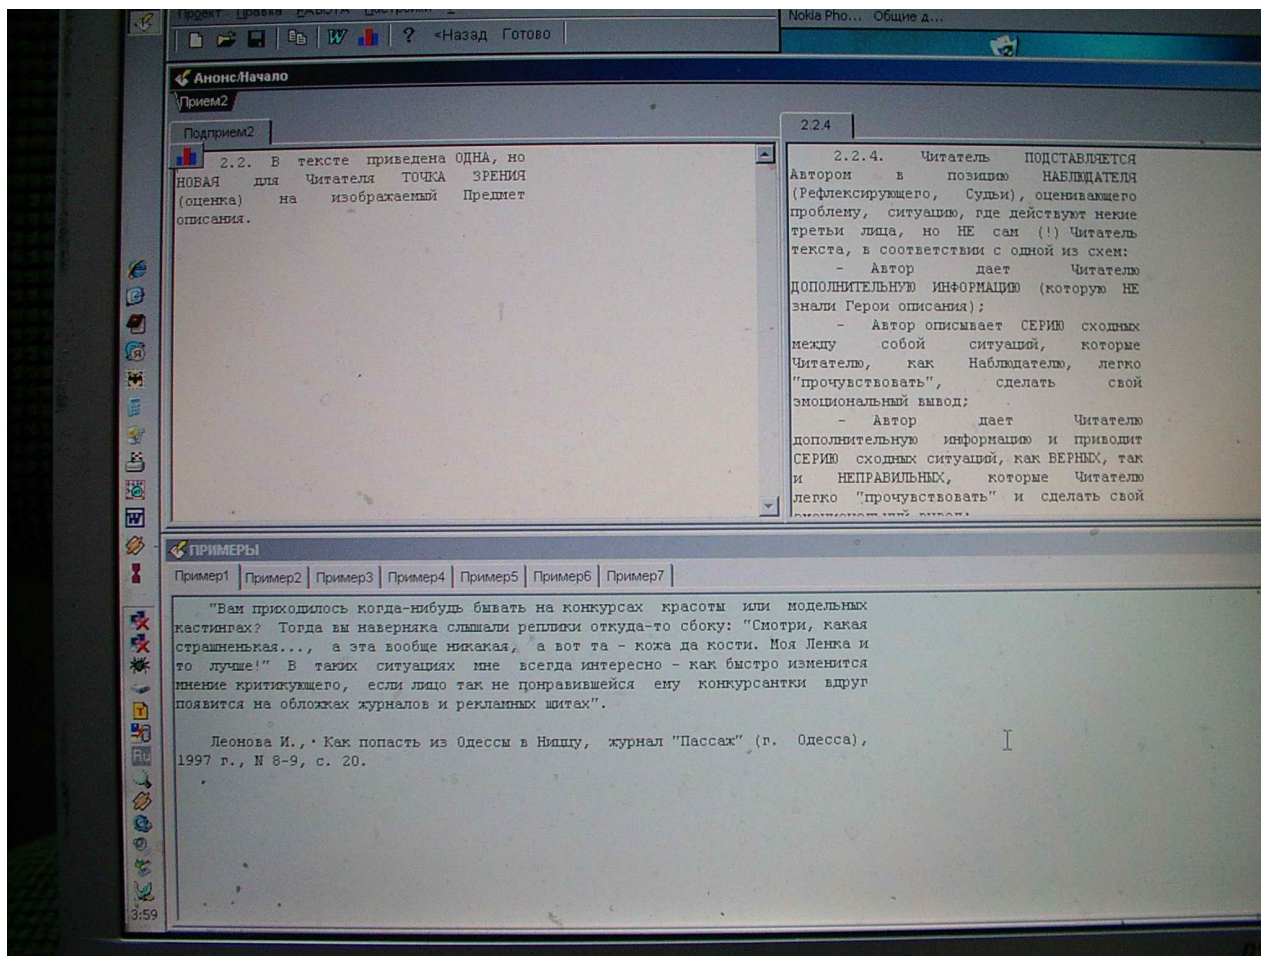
Проект Правка РАБОТА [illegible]

<Назад Готово

Nokia Pho... Общие д...

Анонс/Начало

Прием2

Подприем2

2.2. В тексте приведена ОДНА, но НОВАЯ для Читателя ТОЧКА ЗРЕНИЯ (оценка) на изображаемый Предмет описания.

2.2.4

2.2.4. Читатель ПОДСТАВЛЯЕТСЯ Автором в позицию НАБЛЮДАТЕЛЯ (Рефлексирующего, Судьи), оценивающего проблему, ситуацию, где действуют некие третьи лица, но НЕ сам (!) Читатель текста, в соответствии с одной из схем:

– Автор дает Читателю ДОПОЛНИТЕЛЬНУЮ ИНФОРМАЦИЮ (которую НЕ знали Герои описания);

– Автор описывает СЕРИЮ сходных между собой ситуаций, которые Читателю, как Наблюдателю, легко "прочувствовать", сделать свой эмоциональный вывод;

– Автор дает Читателю дополнительную информацию и приводит СЕРИЮ сходных ситуаций, как ВЕРНЫХ, так и НЕПРАВИЛЬНЫХ, которые Читателю легко "прочувствовать" и сделать свой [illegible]

ПРИМЕРЫ

Пример1 Пример2 Пример3 Пример4 Пример5 Пример6 Пример7

"Вам приходилось когда-нибудь бывать на конкурсах красоты или модельных кастингах? Тогда вы наверняка слышали реплики откуда-то сбоку: "Смотри, какая страшненькая..., а эта вообще никакая, а вот та - кожа да кости. Моя Ленка и то лучше!" В таких ситуациях мне всегда интересно - как быстро изменится мнение критикующего, если лицо так не понравившейся ему конкурсантки вдруг появится на обложках журналов и рекламных щитах".

Леонова И., Как попасть из Одессы в Ниццу, журнал "Пассаж" (г. Одесса), 1997 г., N 8-9, с. 20.

3:59